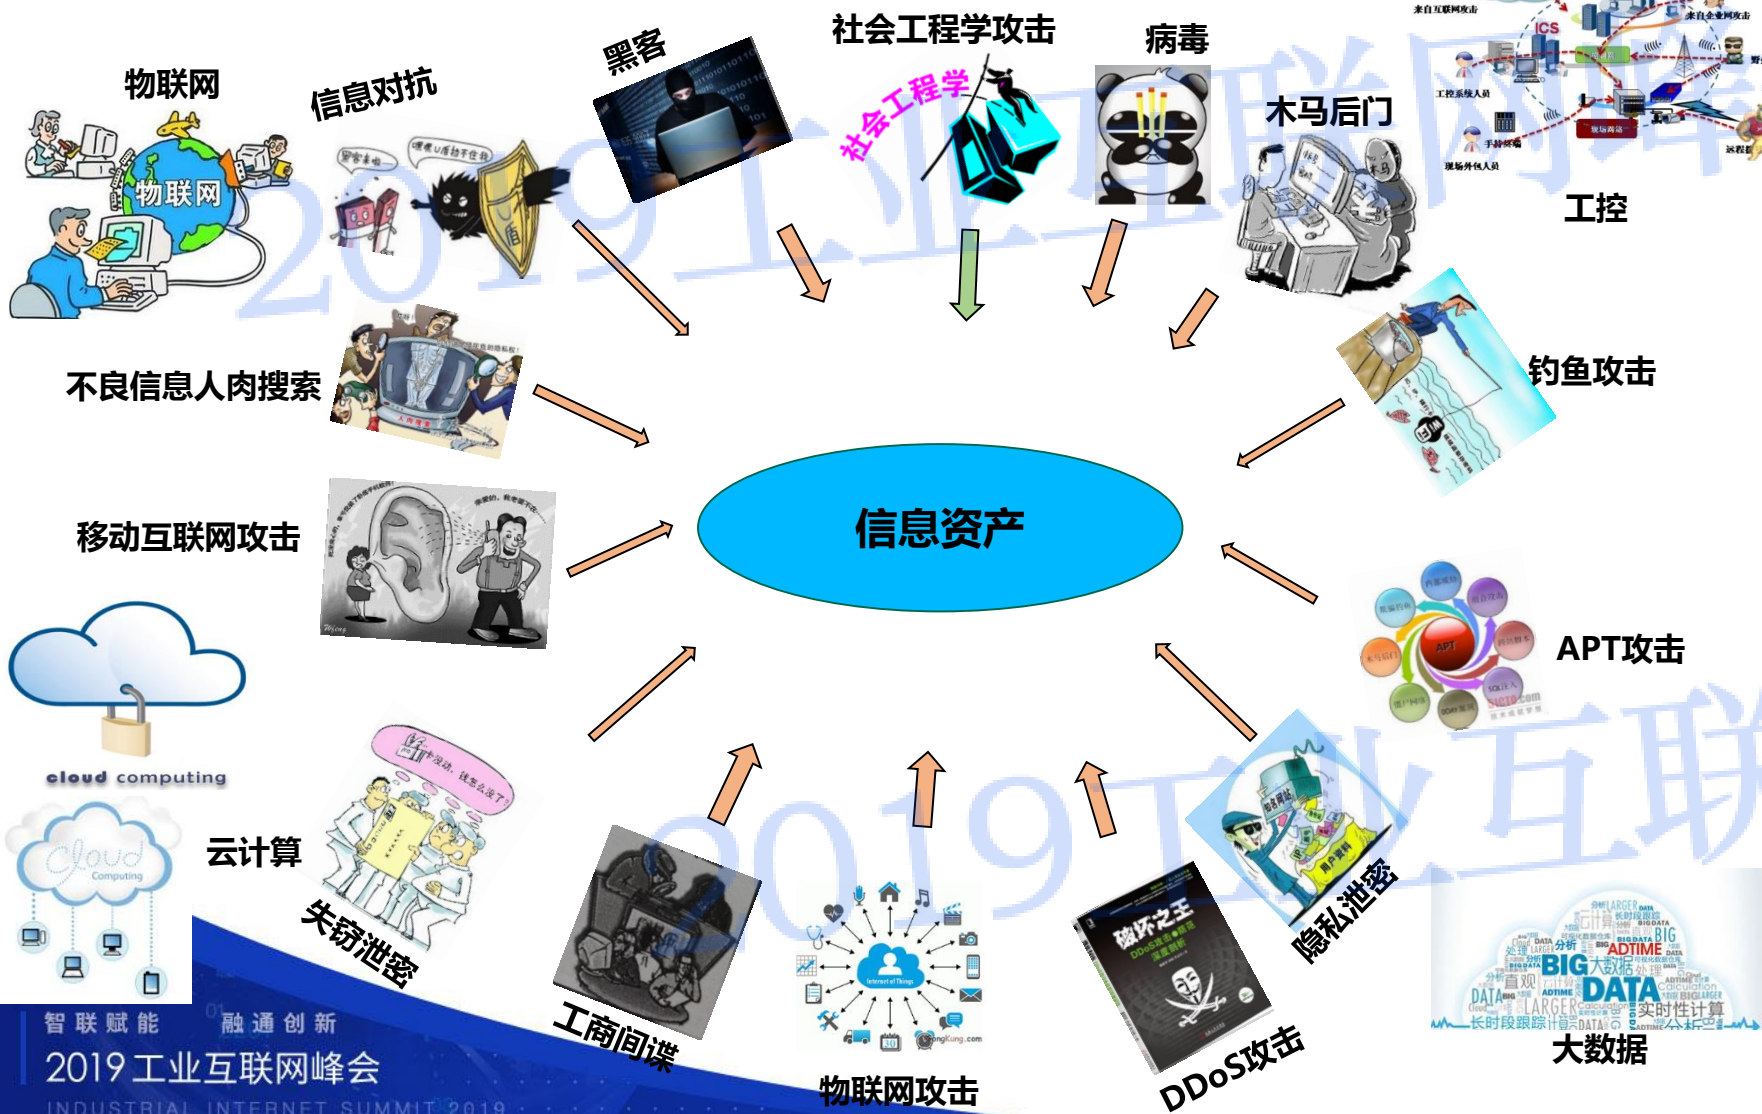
物联网

信息对抗

黑客

社会工程学攻击

病毒

木马后门

工控

不良信息人肉搜索

钓鱼攻击

移动互联网攻击

信息资产

APT攻击

cloud computing

云计算

失窃泄密

工商间谍

物联网攻击

DDoS攻击

隐私泄密

大数据

物联网

社会工程学

ICS

APT

Cloud Computing

BIG DATA

智 联 赋 能　融 通 创 新

2019 工业互联网峰会

INDUSTRIAL INTERNET SUMMIT 2019

2019工业互联网峰

2019工业互联